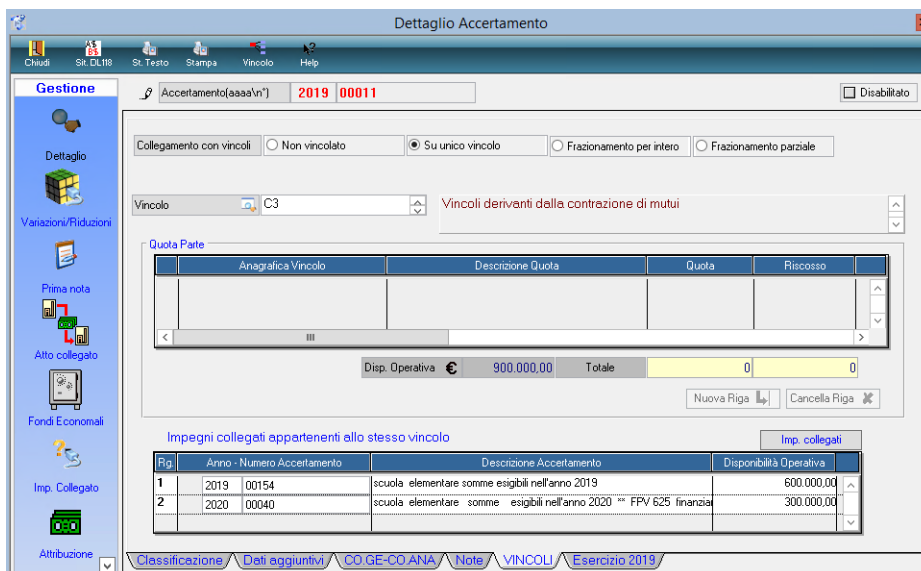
Dettaglio Accertamento

Chiudi Sit. DL118 St. Testo Stampa Vincolo Help

Gestione

Dettaglio

Variazioni/Riduzioni

Prima nota

Atto collegato

Fondi Economali

Imp. Collegato

Attribuzione

Accertamento(aaaa\n°) 2019 00011

Disabilitato

Collegamento con vincoli
Non vincolato
Su unico vincolo
Frazionamento per intero
Frazionamento parziale

Vincolo C3
Vincoli derivanti dalla contrazione di mutui

Quota Parte

| Anagrafica Vincolo | Descrizione Quota | Quota | Riscosso |
|---|---|---|---|
| | | | |

Disp. Operativa € 900.000,00 Totale 0 0

Nuova Riga Cancella Riga

Impegni collegati appartenenti allo stesso vincolo

Imp. collegati

| Rg. | Anno - Numero Accertamento | | Descrizione Accertamento | Disponibilità Operativa |
|---|---|---|---|---|
| 1 | 2019 | 00154 | scuola elementare somme esigibili nell'anno 2019 | 600.000,00 |
| 2 | 2020 | 00040 | scuola elementare somme esigibili nell'anno 2020 ** FPV 625 finanzia | 300.000,00 |

Classificazione Dati aggiuntivi CO.GE-CO.ANA Note VINCOLI Esercizio 2019